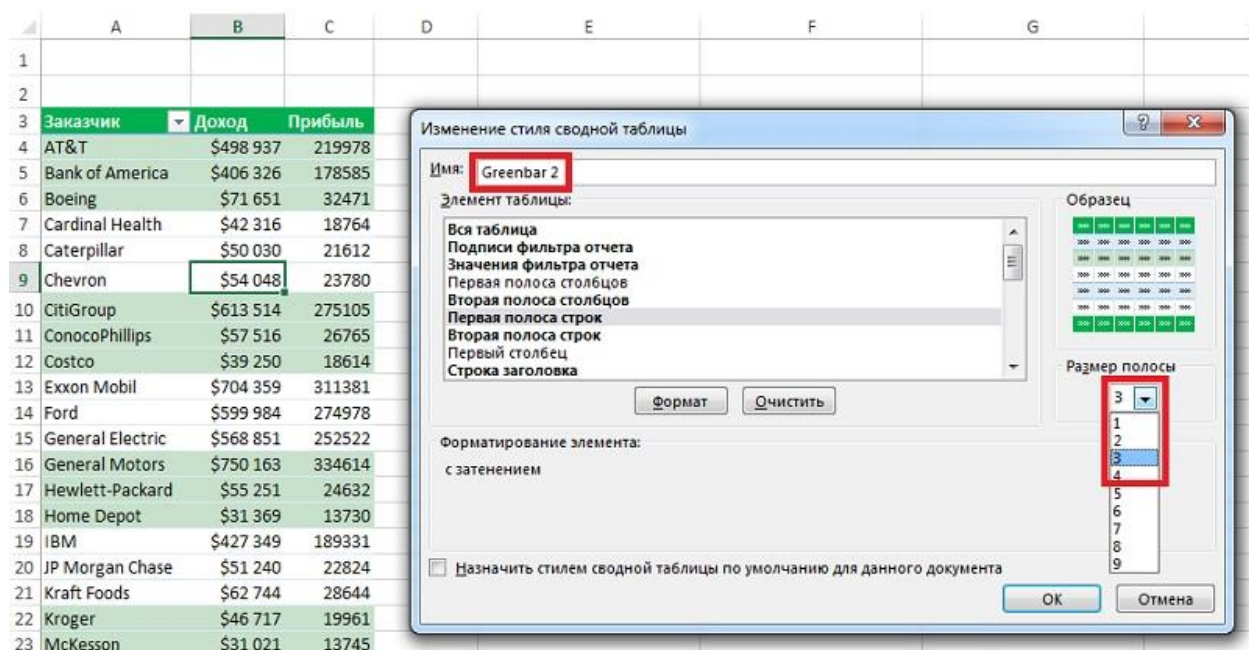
| | A | B | C | D | E | F | G |
|---|---|---|---|---|---|---|---|
| 1 | | | | | | | |
| 2 | | | | | | | |
| 3 | Заказчик | Доход | Прибыль | | | | |
| 4 | AT&T | \$498 937 | 219978 | | | | |
| 5 | Bank of America | \$406 326 | 178585 | | | | |
| 6 | Boeing | \$71 651 | 32471 | | | | |
| 7 | Cardinal Health | \$42 316 | 18764 | | | | |
| 8 | Caterpillar | \$50 030 | 21612 | | | | |
| 9 | Chevron | \$54 048 | 23780 | | | | |
| 10 | CitiGroup | \$613 514 | 275105 | | | | |
| 11 | ConocoPhillips | \$57 516 | 26765 | | | | |
| 12 | Costco | \$39 250 | 18614 | | | | |
| 13 | Exxon Mobil | \$704 359 | 311381 | | | | |
| 14 | Ford | \$599 984 | 274978 | | | | |
| 15 | General Electric | \$568 851 | 252522 | | | | |
| 16 | General Motors | \$750 163 | 334614 | | | | |
| 17 | Hewlett-Packard | \$55 251 | 24632 | | | | |
| 18 | Home Depot | \$31 369 | 13730 | | | | |
| 19 | IBM | \$427 349 | 189331 | | | | |
| 20 | JP Morgan Chase | \$51 240 | 22824 | | | | |
| 21 | Kraft Foods | \$62 744 | 28644 | | | | |
| 22 | Kroger | \$46 717 | 19961 | | | | |
| 23 | McKesson | \$31 021 | 13745 | | | | |

Изменение стиля сводной таблицы

Имя: Greenbar 2

Элемент таблицы:
Вся таблица
Подписи фильтра отчета
Значения фильтра отчета
Первая полоса столбцов
Вторая полоса столбцов
Первая полоса строк
Вторая полоса строк
Первый столбец
Строка заголовка

Формат
Очистить

Образец

Размер полосы
3
1
2
3
4
5
6
7
8
9

Форматирование элемента:
с затенением

Назначить стилем сводной таблицы по умолчанию для данного документа

ОК
Отмена